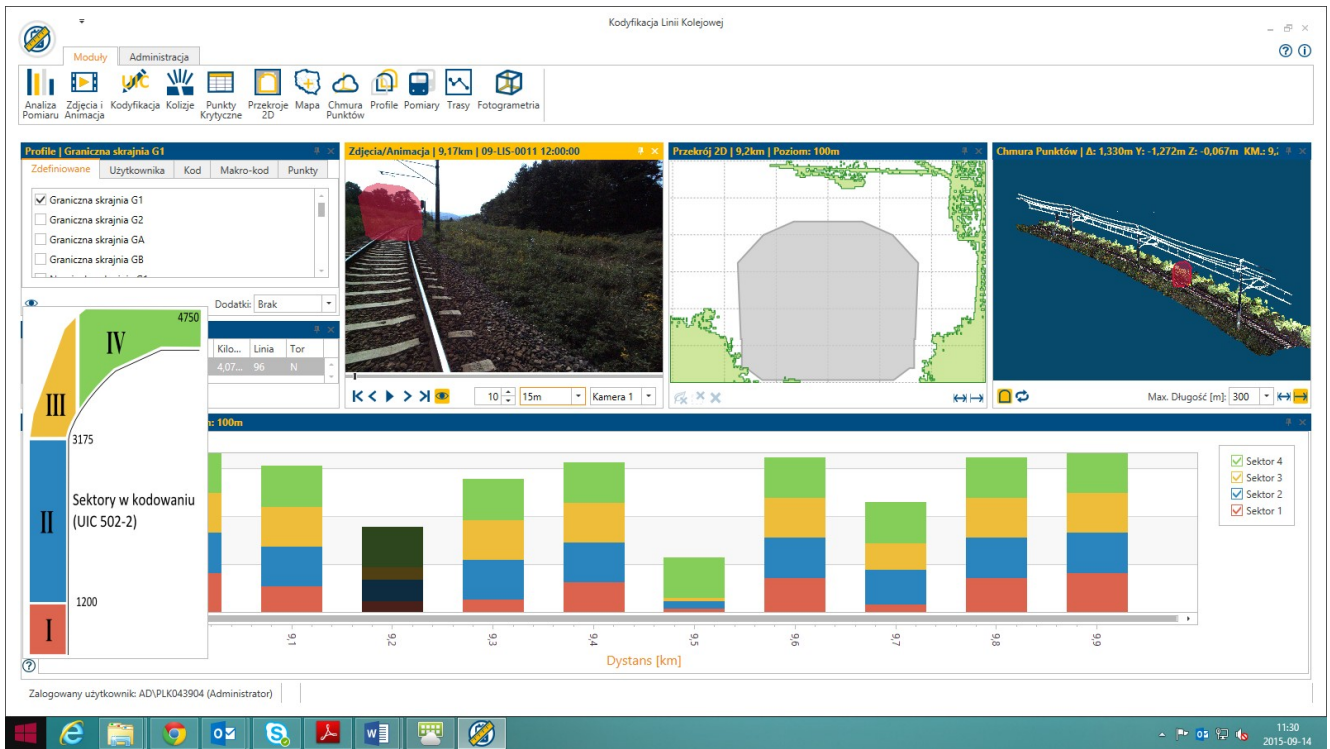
Kodyfikacja Linii Kolejowej

Moduły
Administracja

Analiza Pomiaru
Zdjęcia i Animacja
Kodyfikacja
Kolizje
Punkty Krytyczne
Przekroje 2D
Mapa
Chmura Punktów
Profile
Pomiary
Trasy
Fotogrametria

Profile | Graniczna skrajnia G1
Zdefiniowane
Użytkownika
Kod
Makro-kod
Punkty
Graniczna skrajnia G1
Graniczna skrajnia G2
Graniczna skrajnia GA
Graniczna skrajnia GB
Dodatki: Brak

Kilo...
Linia
Tor
4,07...
96
N

4750
IV
III
3175
II
Sektory w kodowaniu (UIC 502-2)
1200
I

Zdjęcia/Animacja | 9,17km | 09-LIS-0011 12:00:00
10
15m
Kamera 1

Przekrój 2D | 9,2km | Poziom: 100m

Chmura Punktów | Δ: 1,330m Y: -1,272m Z: -0,067m KM.: 9,
Max. Długość [m]: 300

n: 100m
Sektor 4
Sektor 3
Sektor 2
Sektor 1
9.1
9.2
9.3
9.4
9.5
9.6
9.7
9.8
9.9
Dystans [km]

Zalogowany użytkownik: AD\PLK043904 (Administrator)

11:30
2015-09-14